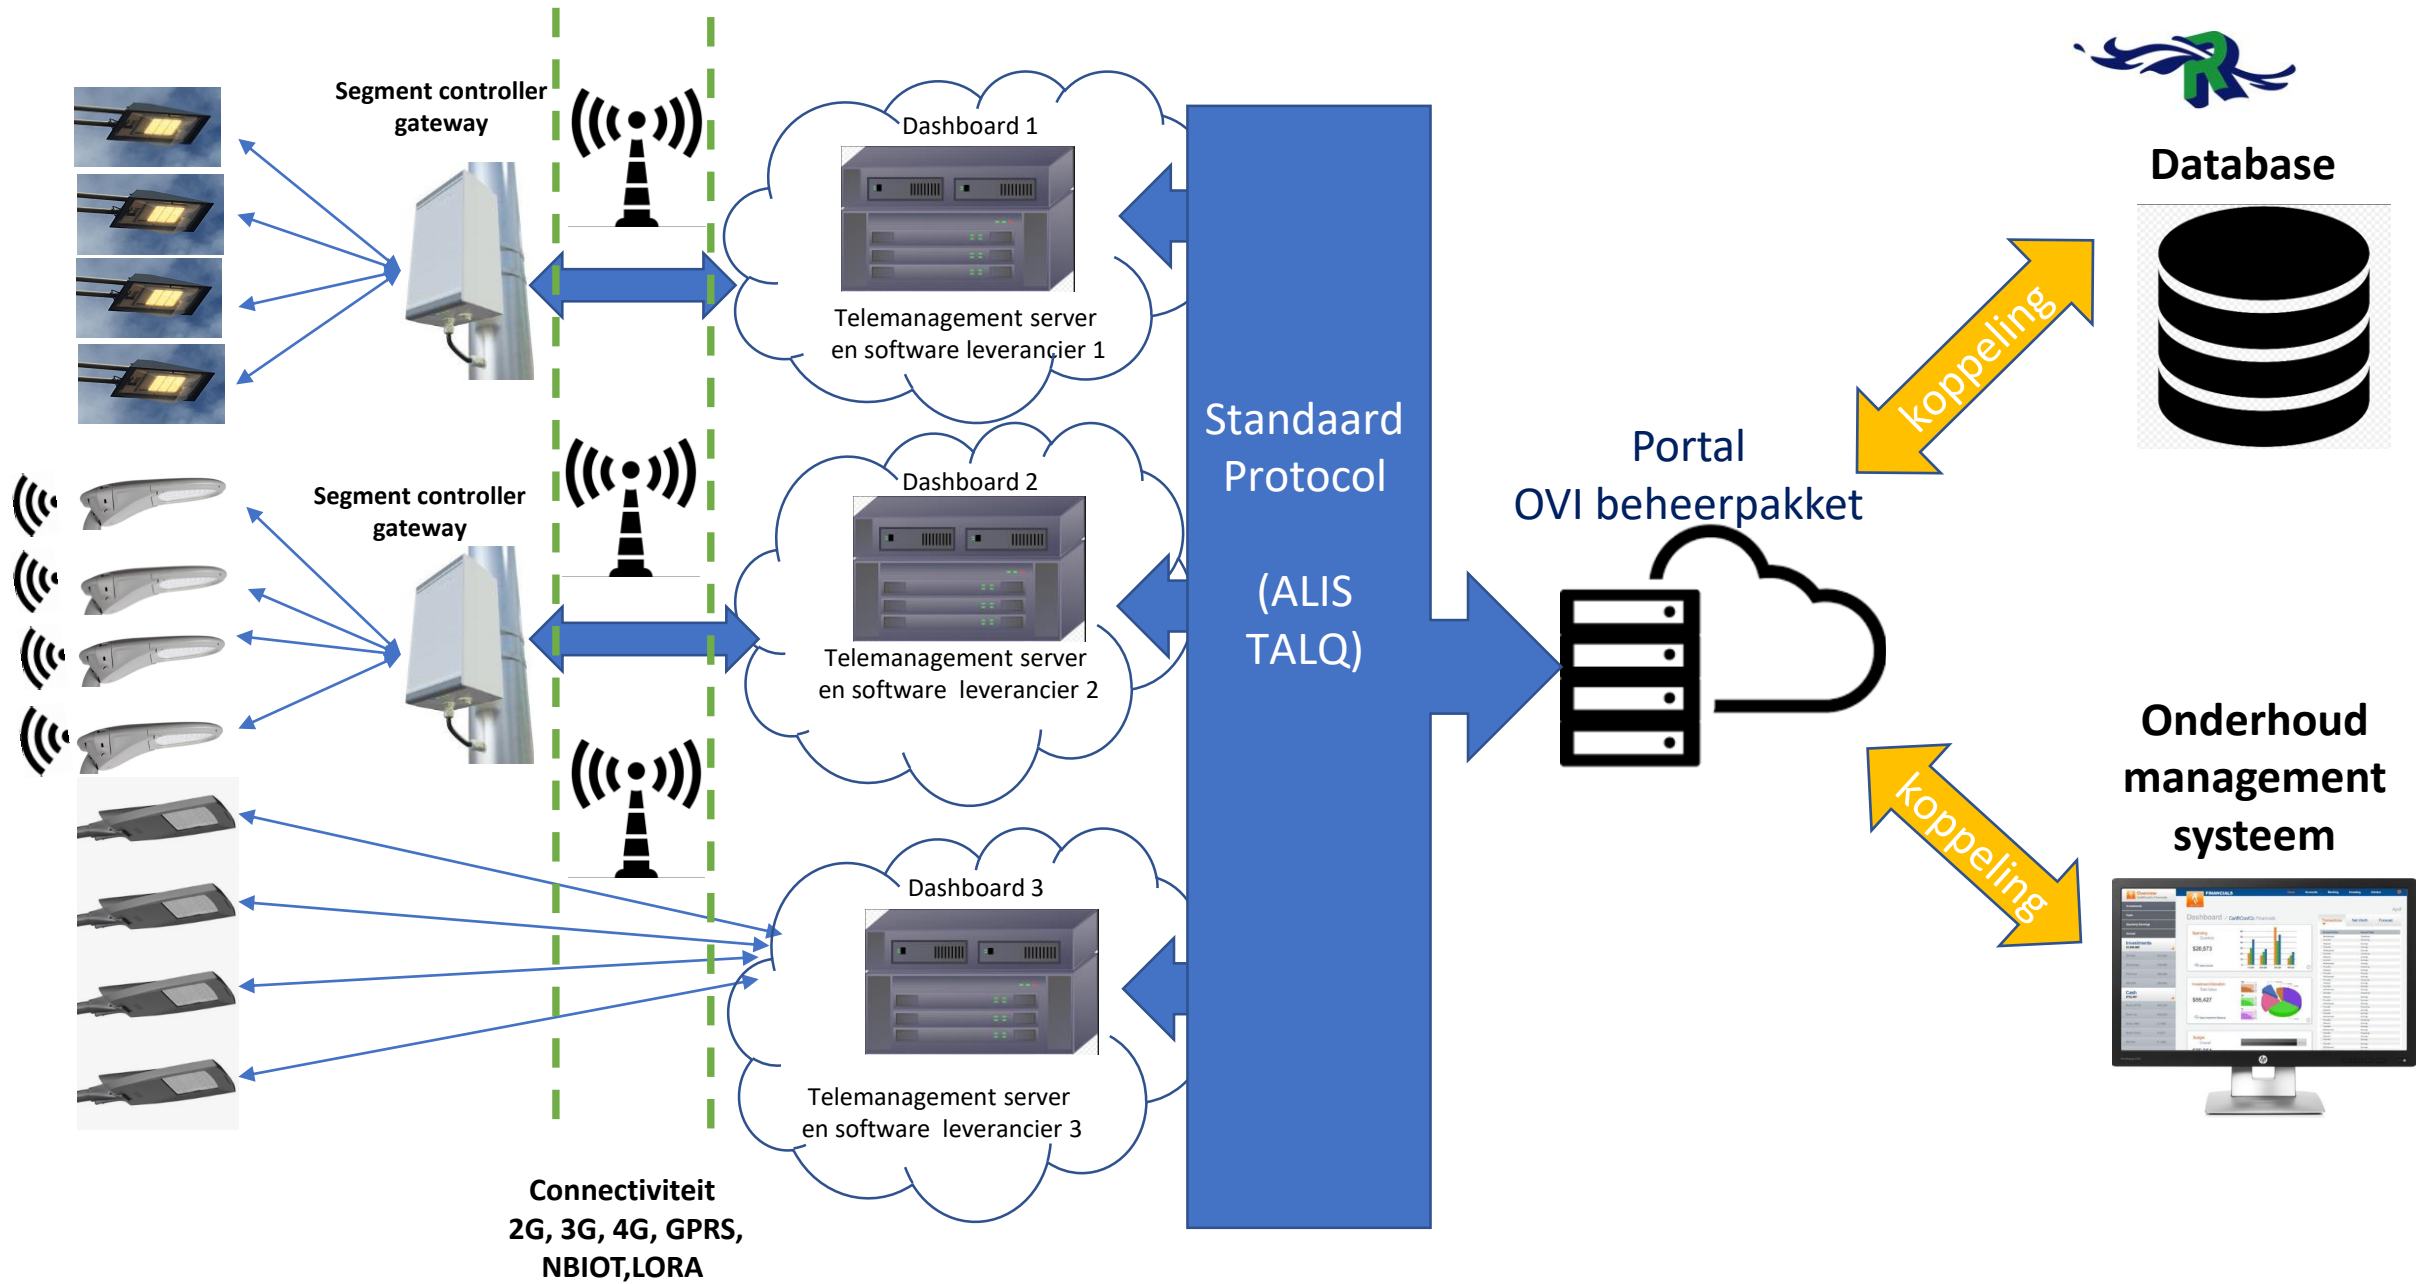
Segment controller gateway

Dashboard 1

Telemanagement server en software leverancier 1

Segment controller gateway

Dashboard 2

Telemanagement server en software leverancier 2

Dashboard 3

Telemanagement server en software leverancier 3

Connectiviteit 2G, 3G, 4G, GPRS, NBIOT,LORA

Standaard Protocol

(ALIS TALQ)

Portal OVI beheerpakket

Database

koppeling

koppeling

Onderhoud management systeem